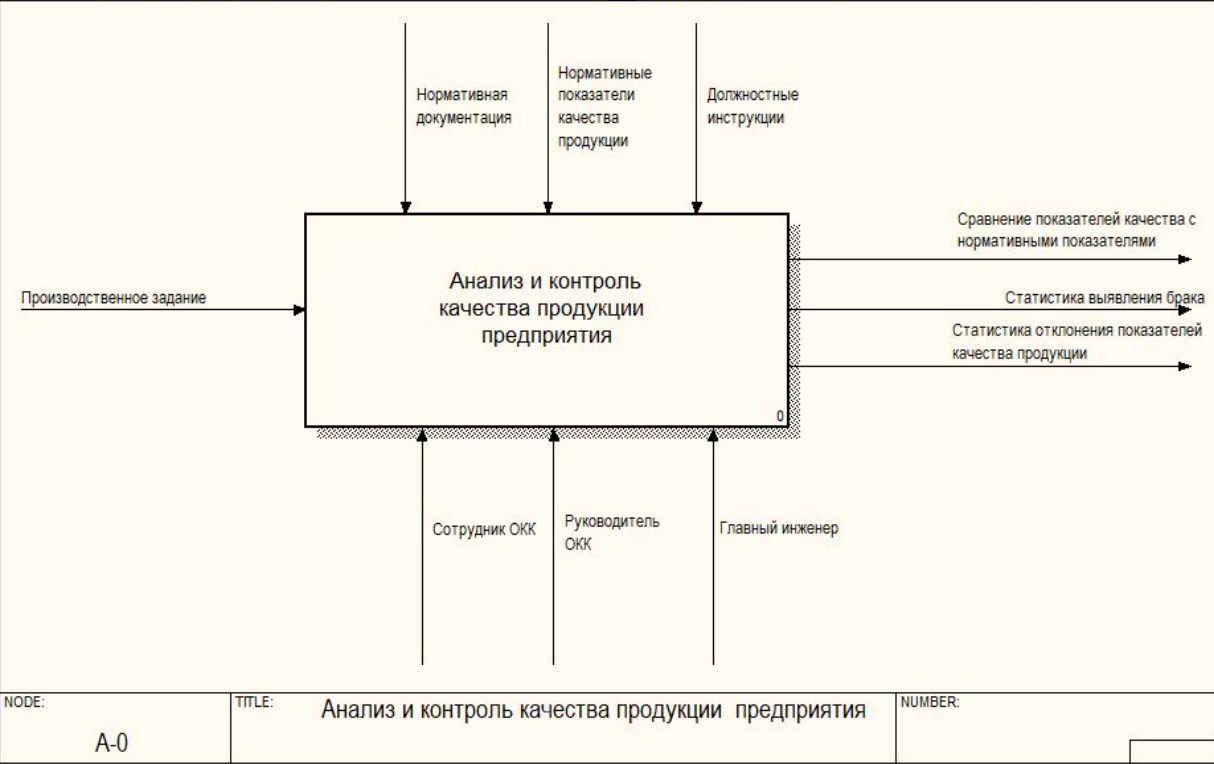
Нормативная документация

Нормативные показатели качества продукции

Должностные инструкции

Сравнение показателей качества с нормативными показателями

Производственное задание

Анализ и контроль качества продукции предприятия

Статистика выявления брака

Статистика отклонения показателей качества продукции

0

Сотрудник ОКК

Руководитель ОКК

Главный инженер

| NODE: A-0 | TITLE: Анализ и контроль качества продукции предприятия | NUMBER: |
|---|---|---|